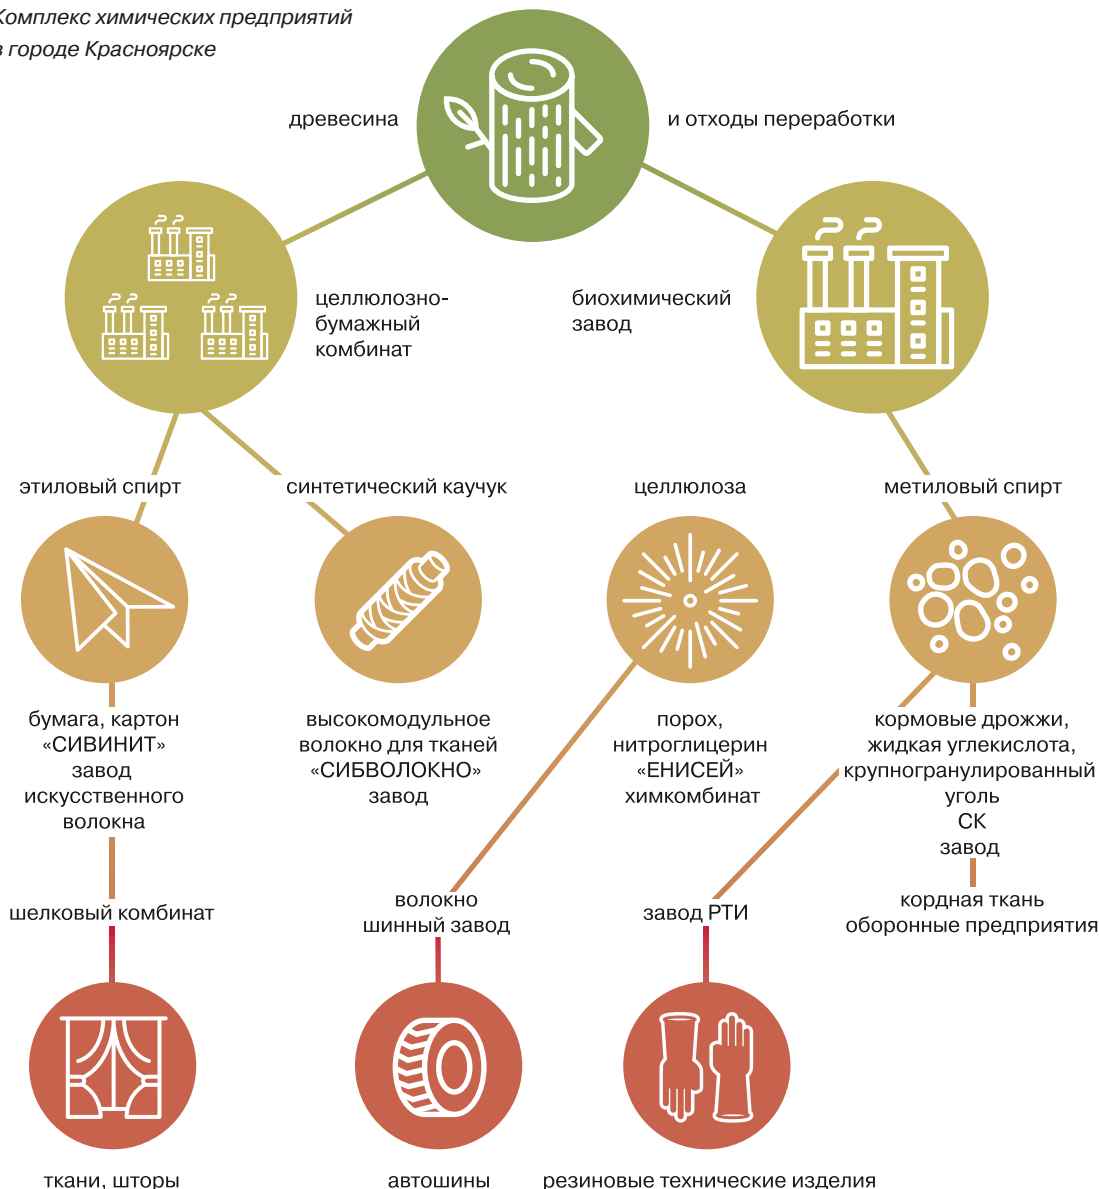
Комплекс химических предприятий в городе Красноярске

древесина

и отходы переработки

целлюлозно-бумажный комбинат

биохимический завод

этиловый спирт

синтетический каучук

целлюлоза

метиловый спирт

бумага, картон «СИВИНИТ» завод искусственного волокна

высокомодульное волокно для тканей «СИБВОЛОКНО» завод

порох, нитроглицерин «ЕНИСЕЙ» химкомбинат

кормовые дрожжи, жидкая углекислота, крупногранулированный уголь СК завод

шелковый комбинат

волокно шинный завод

завод РТИ

кордная ткань оборонные предприятия

ткани, шторы

автошины

резиновые технические изделия